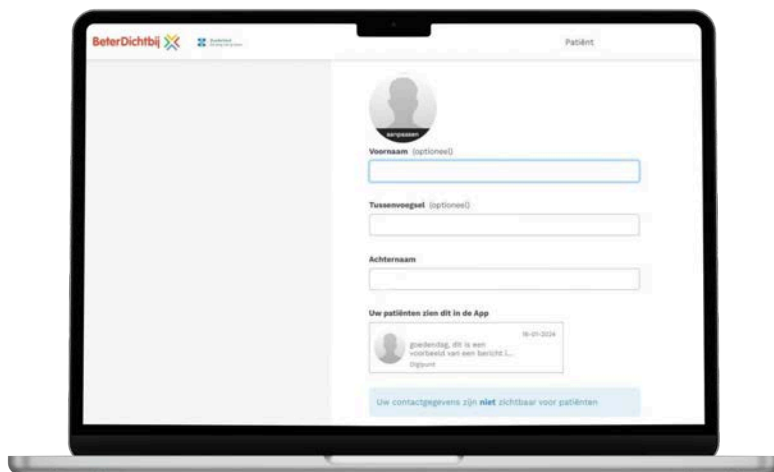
BeterDichtbij

Patiënt

aanpassen

Voornaam (optioneel)

Tussenvoegsel (optioneel)

Achternaam

Uw patiënten zien dit in de App

16-01-2024

goedendag, dit is een voorbeeld van een bericht i...

Digipunt

Uw contactgegevens zijn **niet** zichtbaar voor patiënten